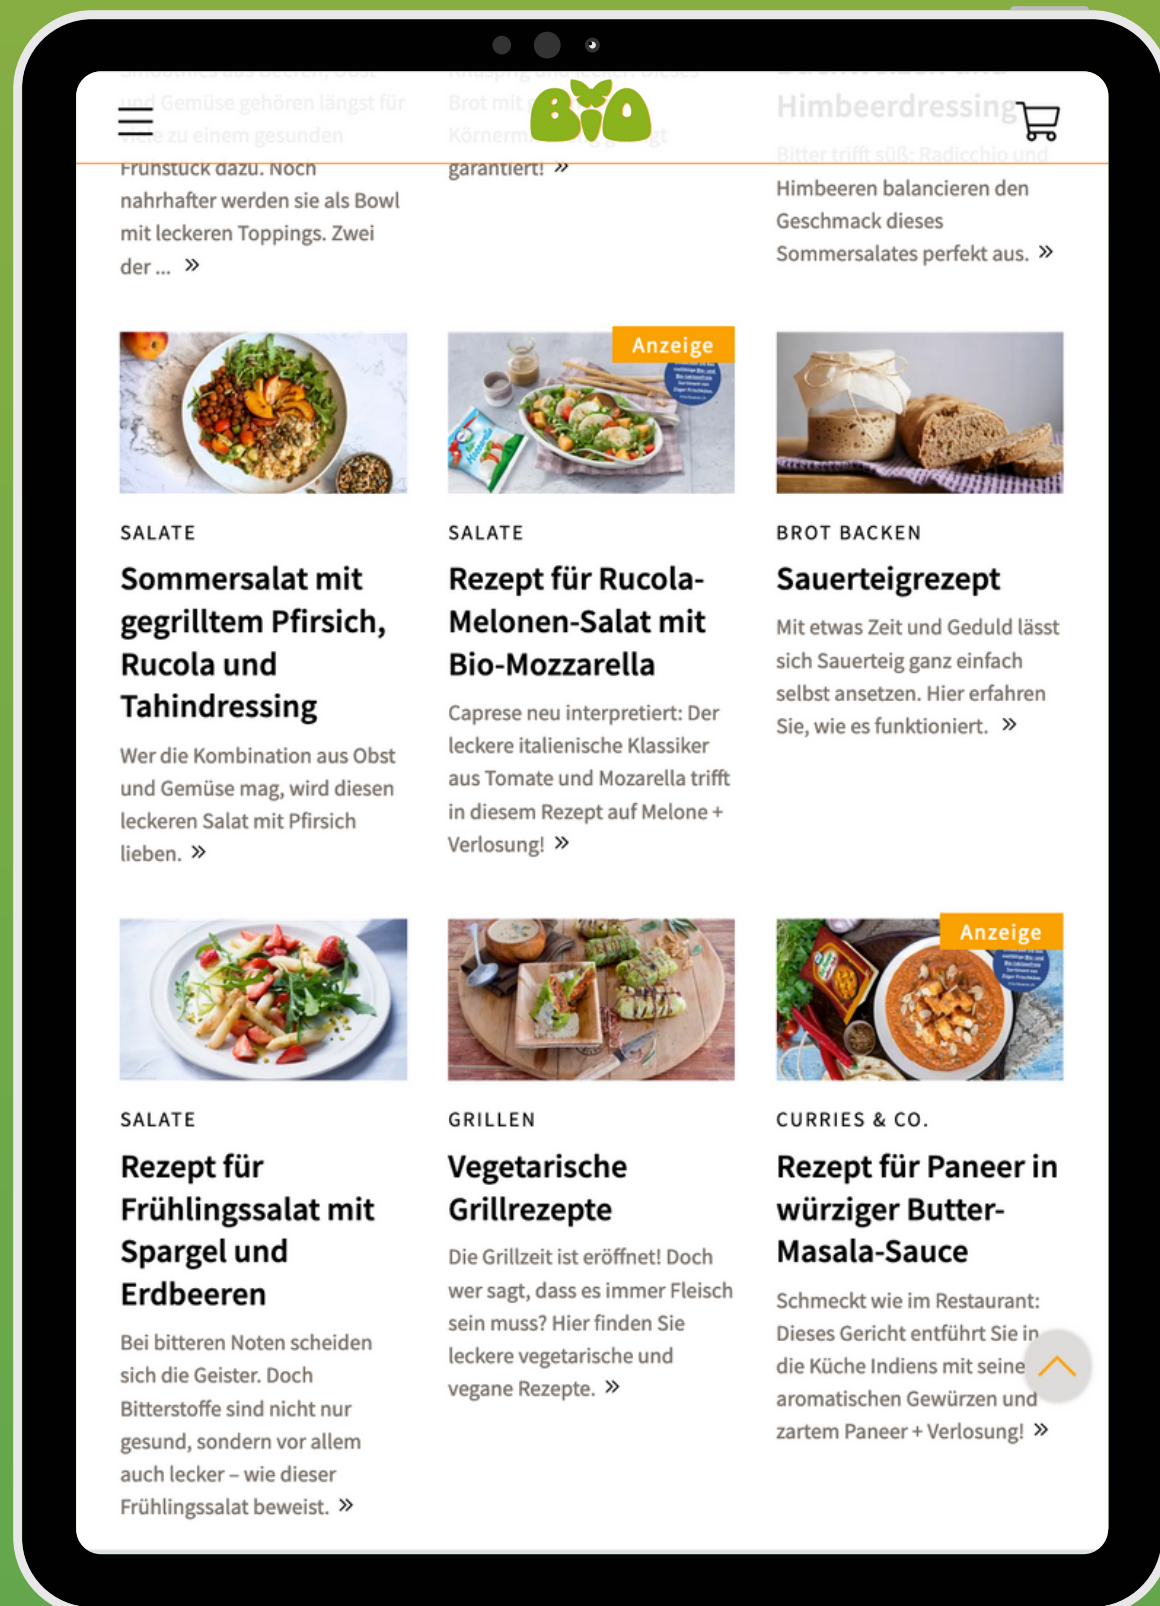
und Gemüse gehören längst für viele zu einem gesunden Frühstück dazu. Noch nahrhafter werden sie als Bowl mit leckeren Toppings. Zwei der ... »

Brot mit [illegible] Körnerm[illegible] garantiert! »

Himbeerdressing

Bitter trifft süß: Radicchio und Himbeeren balancieren den Geschmack dieses Sommersalates perfekt aus. »

BIO

SALATE

Sommersalat mit gegrilltem Pfirsich, Rucola und Tahindressing

Wer die Kombination aus Obst und Gemüse mag, wird diesen leckeren Salat mit Pfirsich lieben. »

Anzeige

SALATE

Rezept für Rucola-Melonen-Salat mit Bio-Mozzarella

Caprese neu interpretiert: Der leckere italienische Klassiker aus Tomate und Mozarella trifft in diesem Rezept auf Melone + Verlosung! »

BROT BACKEN

Sauerteigrezept

Mit etwas Zeit und Geduld lässt sich Sauerteig ganz einfach selbst ansetzen. Hier erfahren Sie, wie es funktioniert. »

SALATE

Rezept für Frühlingssalat mit Spargel und Erdbeeren

Bei bitteren Noten scheiden sich die Geister. Doch Bitterstoffe sind nicht nur gesund, sondern vor allem auch lecker – wie dieser Frühlingssalat beweist. »

GRILLEN

Vegetarische Grillrezepte

Die Grillzeit ist eröffnet! Doch wer sagt, dass es immer Fleisch sein muss? Hier finden Sie leckere vegetarische und vegane Rezepte. »

Anzeige

CURRIES & CO.

Rezept für Paneer in würziger Butter-Masala-Sauce

Schmeckt wie im Restaurant: Dieses Gericht entführt Sie in die Küche Indiens mit seinen aromatischen Gewürzen und zartem Paneer + Verlosung! »